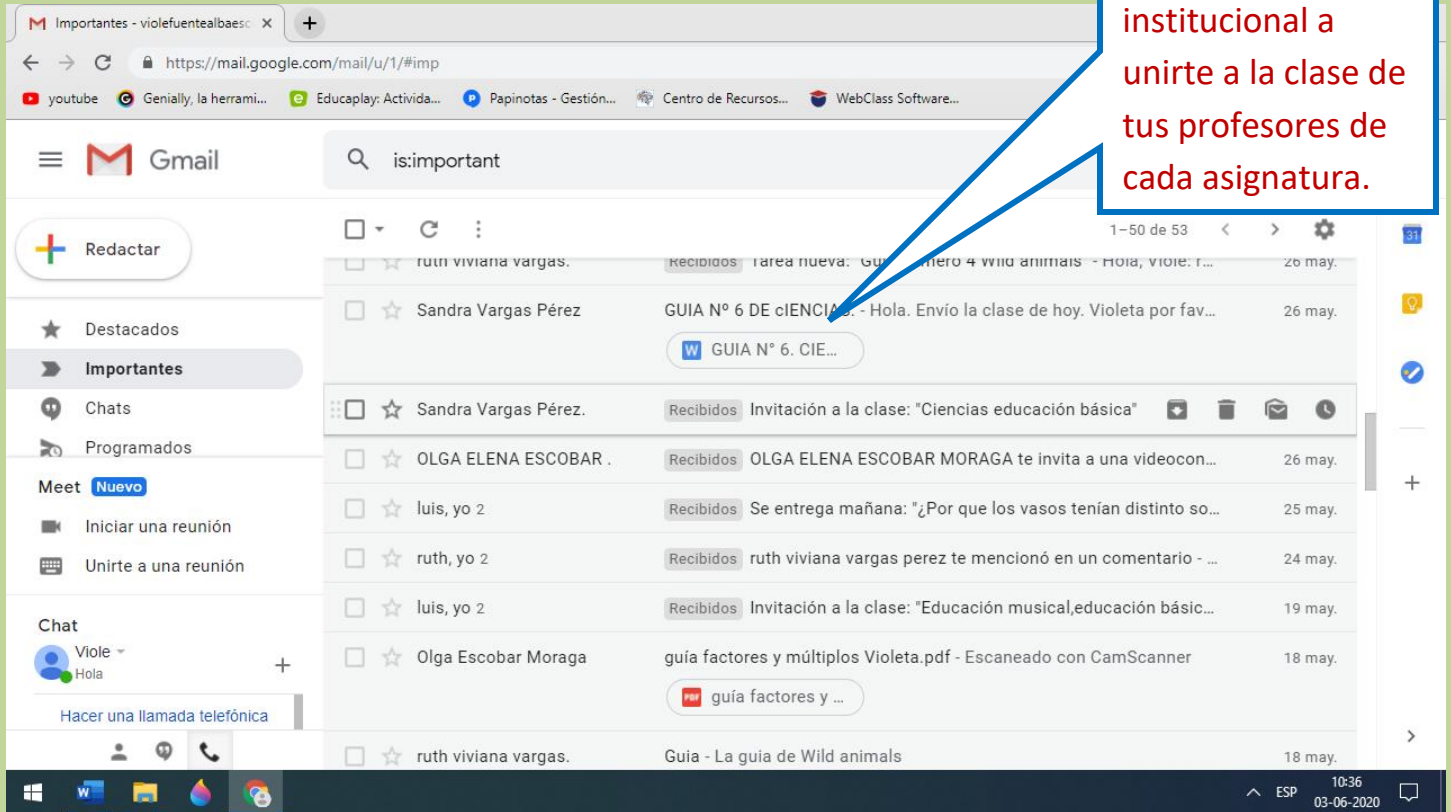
Importantes - violefuentealbaesc ×

https://mail.google.com/mail/u/1/#imp

youtube Genially, la herrami... Educaplay: Activida... Papinotas - Gestión... Centro de Recursos... WebClass Software...

institucional a unirte a la clase de tus profesores de cada asignatura.

Gmail

is:important

Redactar

Destacados
Importantes
Chats
Programados

Meet Nuevo
Iniciar una reunión
Unirte a una reunión

Chat
Viole
Hola

Hacer una llamada telefónica

1–50 de 53

ruth viviana vargas. Recibidos Tarea nueva: "Gu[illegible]mero 4 Wild animals" - Hola, Viole: r... 26 may.

Sandra Vargas Pérez GUIA Nº 6 DE cIENCIAS. - Hola. Envío la clase de hoy. Violeta por fav... 26 may.
GUIA N° 6. CIE...

Sandra Vargas Pérez. Recibidos Invitación a la clase: "Ciencias educación básica"

OLGA ELENA ESCOBAR . Recibidos OLGA ELENA ESCOBAR MORAGA te invita a una videocon... 26 may.

luis, yo 2 Recibidos Se entrega mañana: "¿Por que los vasos tenían distinto so... 25 may.

ruth, yo 2 Recibidos ruth viviana vargas perez te mencionó en un comentario - ... 24 may.

luis, yo 2 Recibidos Invitación a la clase: "Educación musical,educación básic... 19 may.

Olga Escobar Moraga guía factores y múltiplos Violeta.pdf - Escaneado con CamScanner 18 may.
guía factores y ...

ruth viviana vargas. Guia - La guia de Wild animals 18 may.

31

ESP 10:36 03-06-2020